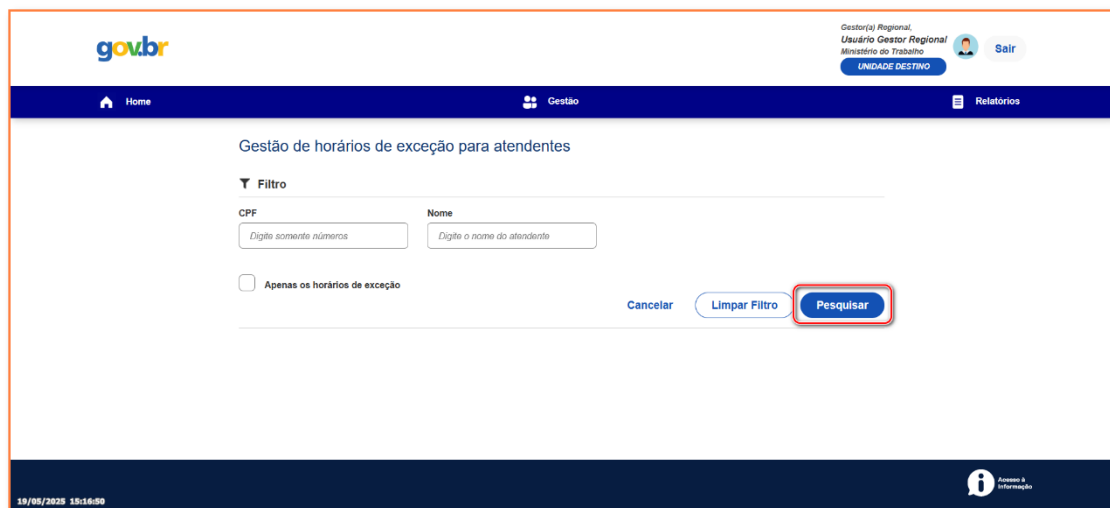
gov.br

Gestor(a) Regional,
Usuário Gestor Regional
Ministério do Trabalho
UNIDADE DESTINO

Sair

Home
Gestão
Relatórios

Gestão de horários de exceção para atendentes

Filtro

CPF
Digite somente números

Nome
Digite o nome do atendente

Apenas os horários de exceção

Cancelar
Limpar Filtro
Pesquisar

19/05/2025 15:16:50

Acesso à Informação